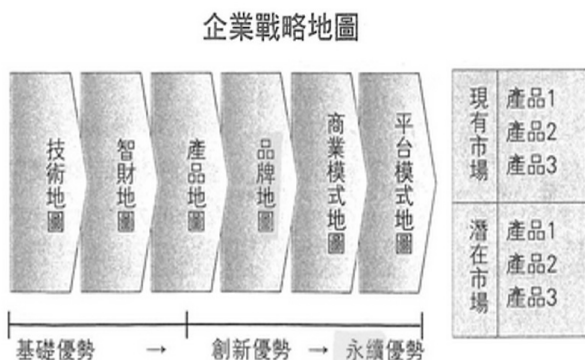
企業戰略地圖

技術地圖

智財地圖

產品地圖

品牌地圖

商業模式地圖

平台模式地圖

| 現有市場 | 產品1<br>產品2<br>產品3 |
|---|---|
| 潛在市場 | 產品1<br>產品2<br>產品3 |

基礎優勢 → 創新優勢 → 永續優勢